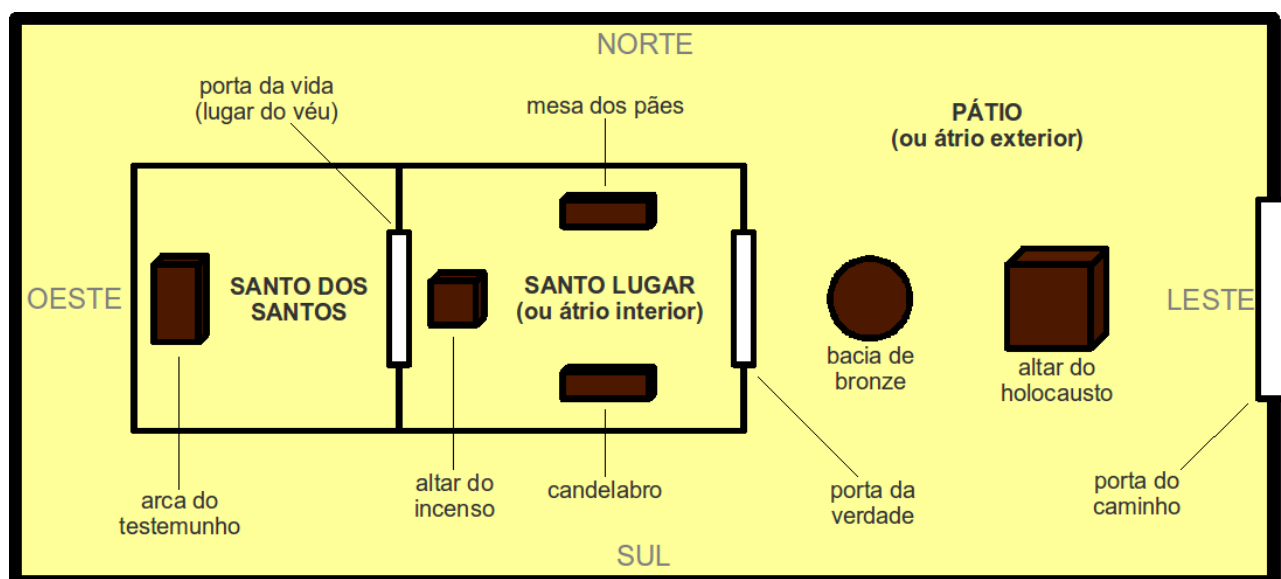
NORTE

porta da vida
(lugar do véu)

mesa dos pães

PÁTIO
(ou átrio exterior)

OESTE

SANTO DOS SANTOS

SANTO LUGAR
(ou átrio interior)

LESTE

bacia de bronze

altar do holocausto

arca do testemunho

altar do incenso

candelabro

porta da verdade

porta do caminho

SUL